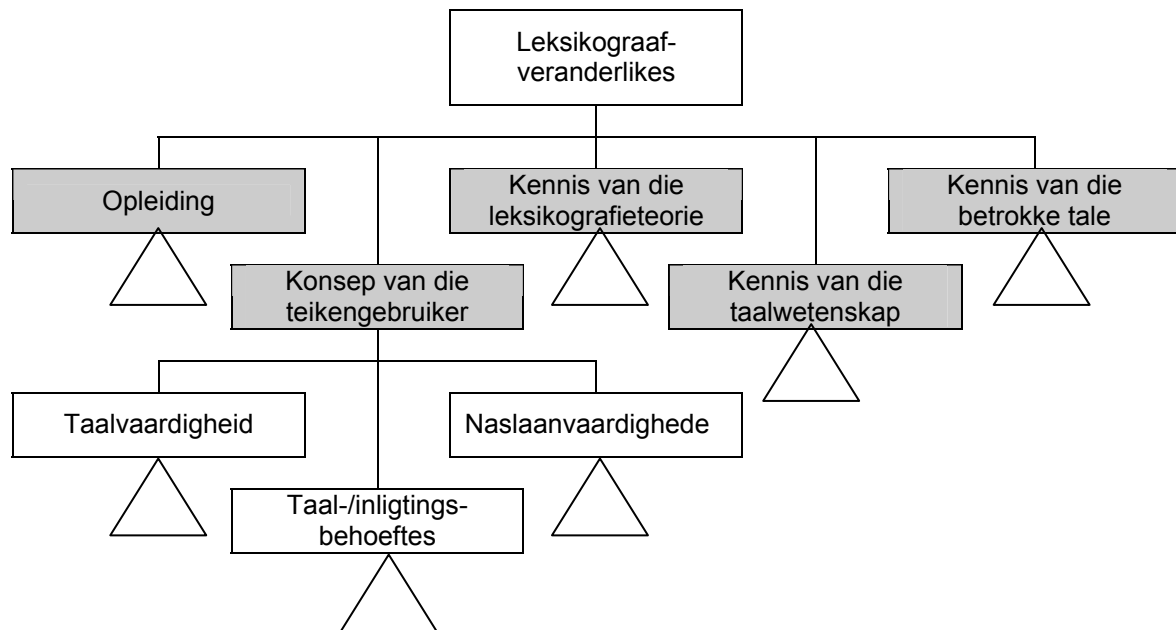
Leksikograafveranderlikes

Opleiding

Kennis van die leksikografieteorie

Kennis van die betrokke tale

Konsep van die teikengebruiker

Kennis van die taalwetenskap

Taalvaardigheid

Naslaanvaardighede

Taal-/inligtingsbehoeftes